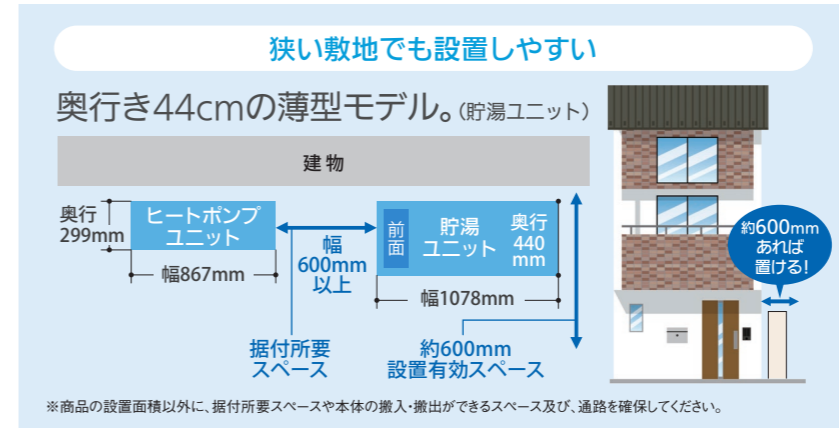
狭い敷地でも設置しやすい

奥行き44cmの薄型モデル。(貯湯ユニット)

建物

奥行 299mm

ヒートポンプユニット

幅867mm

幅 600mm 以上

前面

貯湯ユニット

奥行 440 mm

幅1078mm

据付所要スペース

約600mm 設置有効スペース

約600mm あれば 置ける!

※商品の設置面積以外に、据付所要スペースや本体の搬入・搬出ができるスペース及び、通路を確保してください。